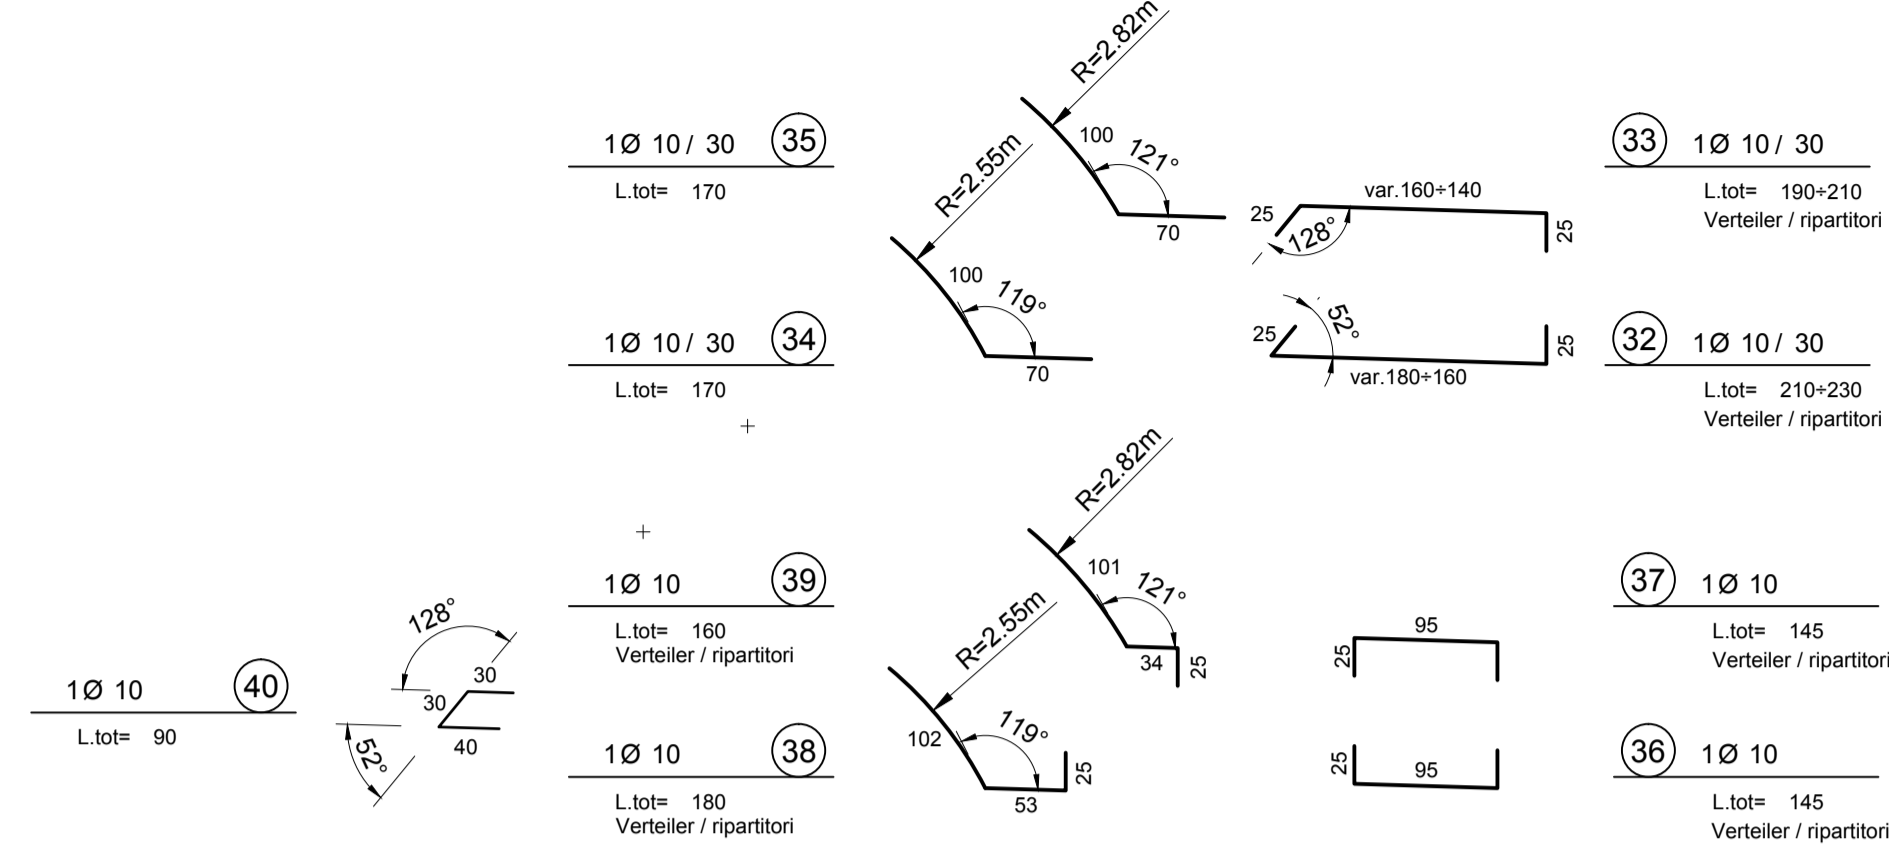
R=2.82m
100
121°
70

1Ø 10 / 30 (35)
L.tot= 170

R=2.55m
100
119°
70

1Ø 10 / 30 (34)
L.tot= 170

25
var.160÷140
128°
25

(33) 1Ø 10 / 30
L.tot= 190÷210
Verteiler / ripartitori

25
52°
var.180÷160
25

(32) 1Ø 10 / 30
L.tot= 210÷230
Verteiler / ripartitori

R=2.82m
101
121°
34
25

1Ø 10 (39)
L.tot= 160
Verteiler / ripartitori

(37) 1Ø 10
L.tot= 145
Verteiler / ripartitori

95
25

128°
30
30
40
52°

1Ø 10 (40)
L.tot= 90

R=2.55m
102
119°
53
25

1Ø 10 (38)
L.tot= 180
Verteiler / ripartitori

25
95

(36) 1Ø 10
L.tot= 145
Verteiler / ripartitori